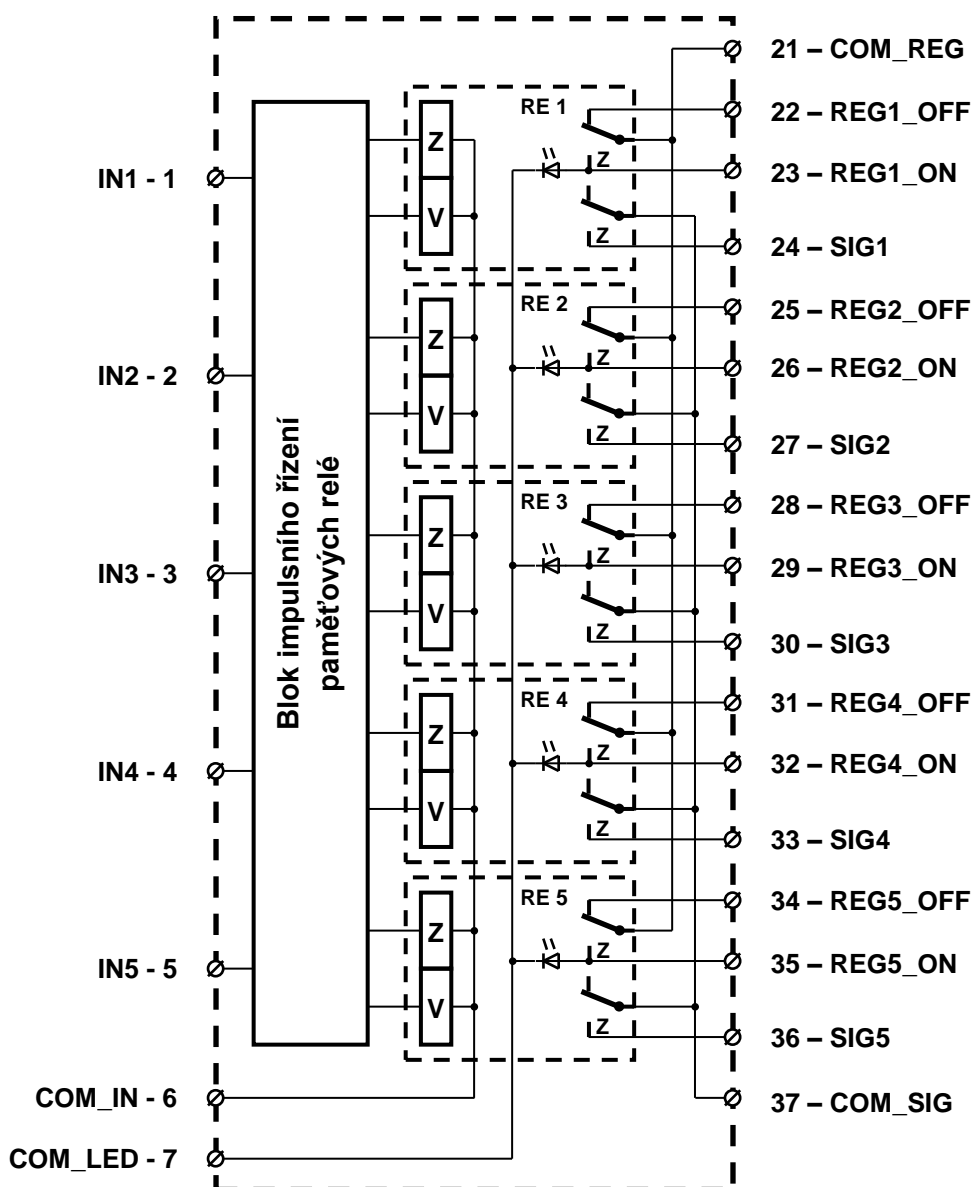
IN1 - 1
IN2 - 2
IN3 - 3
IN4 - 4
IN5 - 5
COM_IN - 6
COM_LED - 7

Blok impulsního řízení paměťových relé

Z
V
RE 1
Z
Z
Z
V
RE 2
Z
Z
Z
V
RE 3
Z
Z
Z
V
RE 4
Z
Z
Z
V
RE 5
Z
Z

21 – COM_REG
22 – REG1_OFF
23 – REG1_ON
24 – SIG1
25 – REG2_OFF
26 – REG2_ON
27 – SIG2
28 – REG3_OFF
29 – REG3_ON
30 – SIG3
31 – REG4_OFF
32 – REG4_ON
33 – SIG4
34 – REG5_OFF
35 – REG5_ON
36 – SIG5
37 – COM_SIG